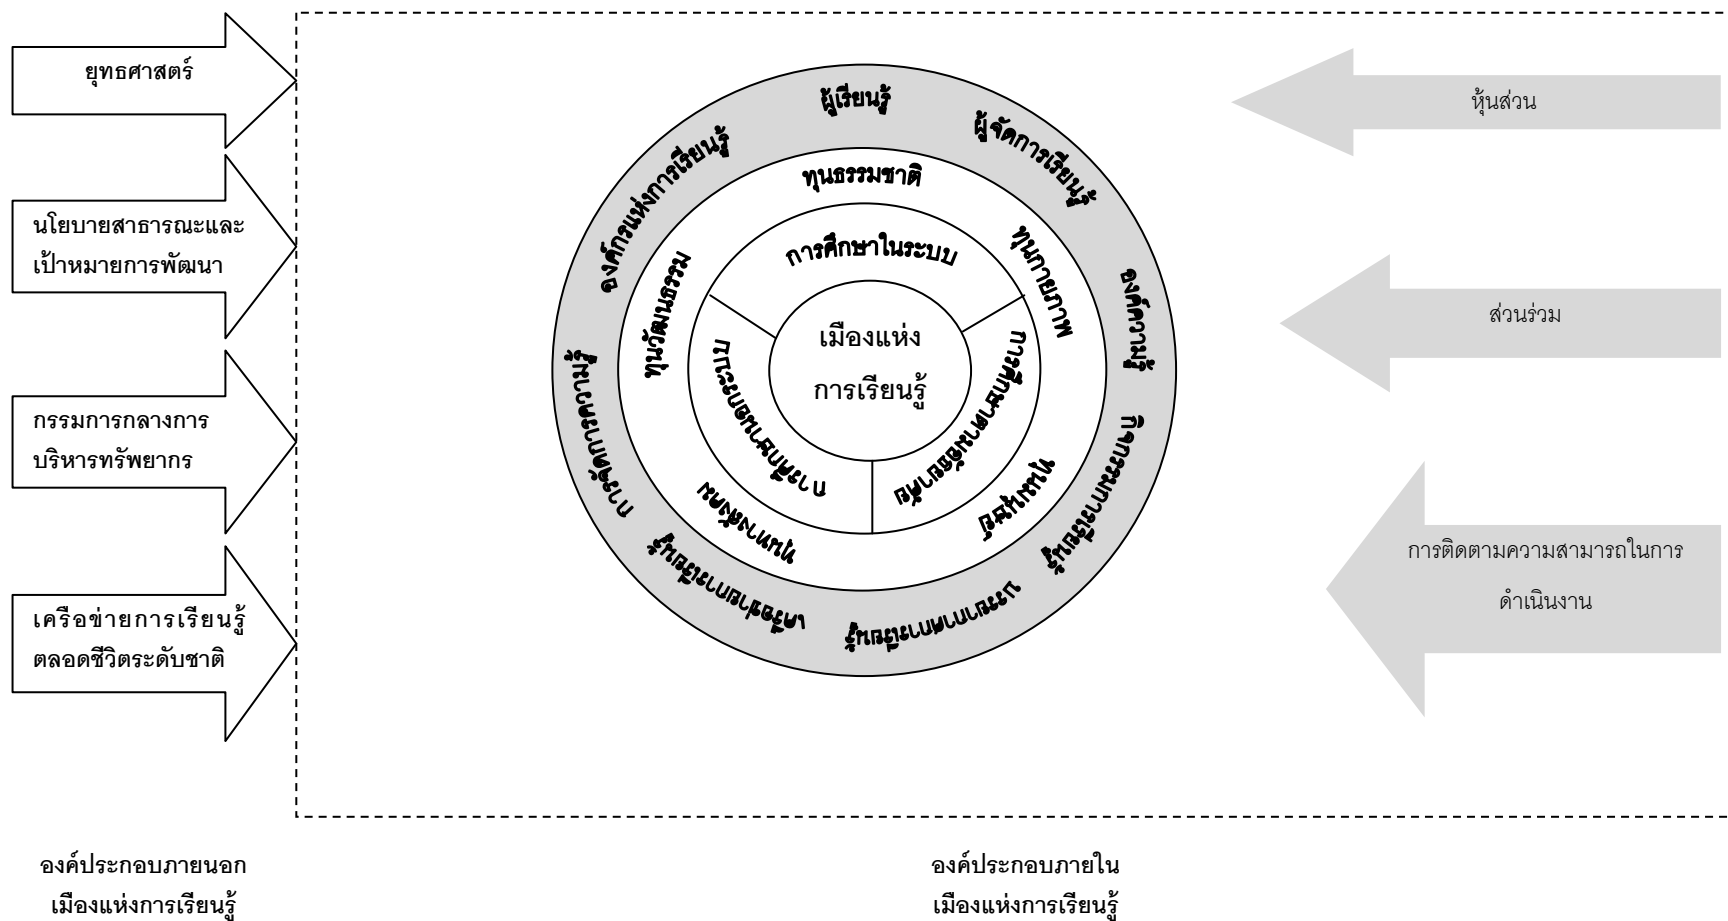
ยุทธศาสตร์

นโยบายสาธารณะและเป้าหมายการพัฒนา

กรรมการกลางการบริหารทรัพยากร

เครือข่ายการเรียนรู้ตลอดชีวิตระดับชาติ

ผู้เรียนรู้

ผู้จัดการเรียนรู้

องค์ความรู้

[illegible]

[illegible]

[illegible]

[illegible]

องค์กรแห่งการเรียนรู้

ทุนธรรมชาติ

ทุนกายภาพ

ทุนวัฒนธรรม

การศึกษาในระบบ

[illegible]

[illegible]

เมืองแห่งการเรียนรู้

หุ้นส่วน

ส่วนร่วม

การติดตามความสามารถในการดำเนินงาน

องค์ประกอบภายนอกเมืองแห่งการเรียนรู้

องค์ประกอบภายในเมืองแห่งการเรียนรู้